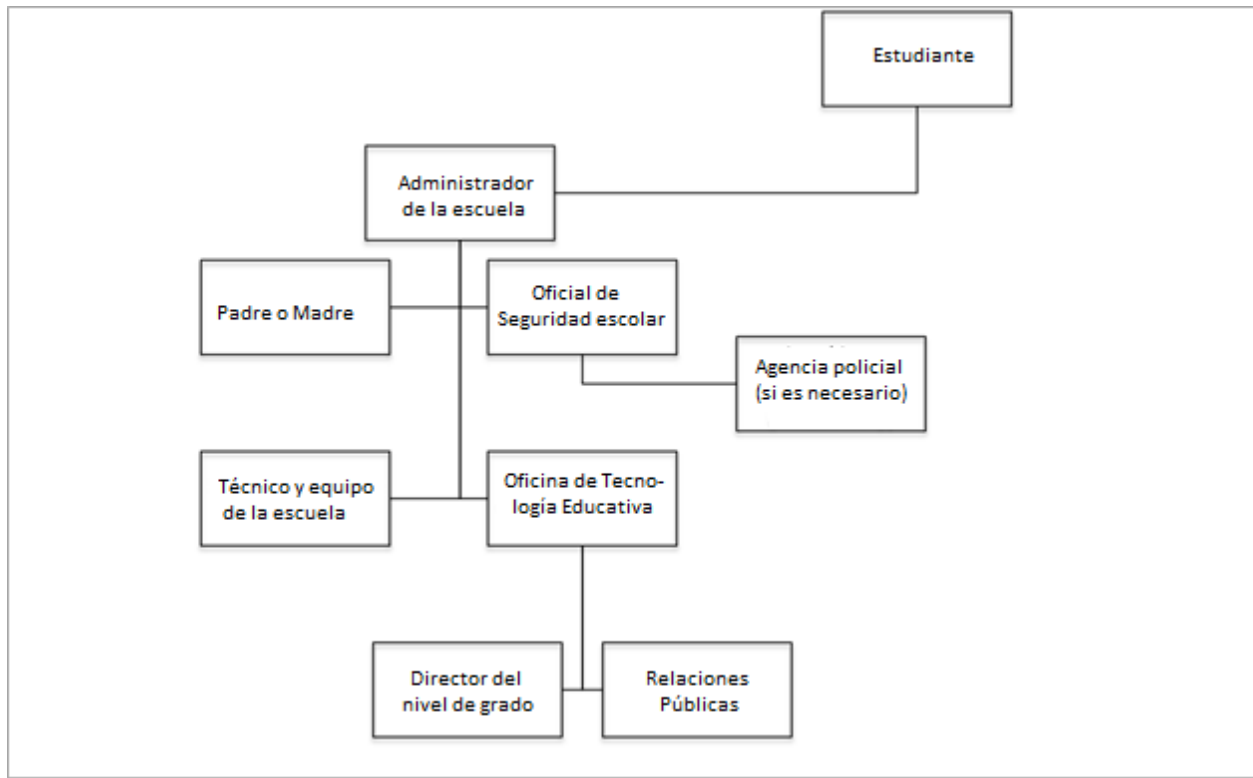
Estudiante

Administrador de la escuela

Padre o Madre

Oficial de Seguridad escolar

Agencia policial (si es necesario)

Técnico y equipo de la escuela

Oficina de Tecnología Educativa

Director del nivel de grado

Relaciones Públicas